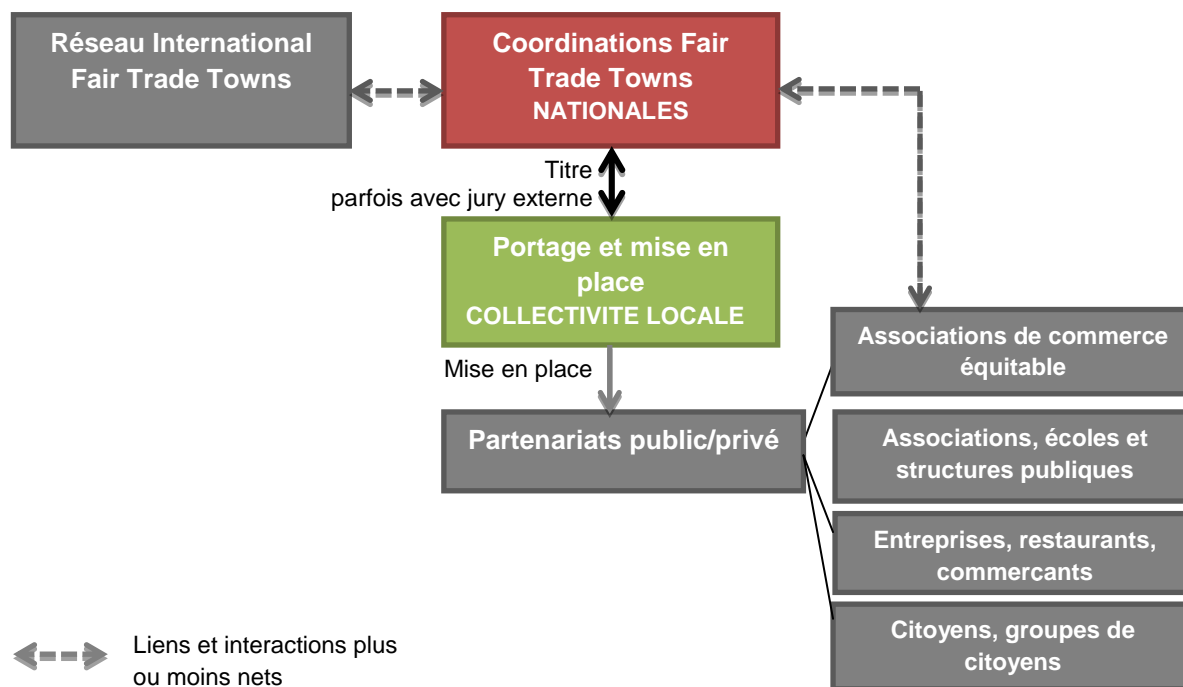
Réseau International Fair Trade Towns

Coordinations Fair Trade Towns
NATIONALES

Titre
parfois avec jury externe

Portage et mise en place
COLLECTIVITE LOCALE

Mise en place

Partenariats public/privé

Associations de commerce équitable

Associations, écoles et structures publiques

Entreprises, restaurants, commercants

Citoyens, groupes de citoyens

Liens et interactions plus ou moins nets